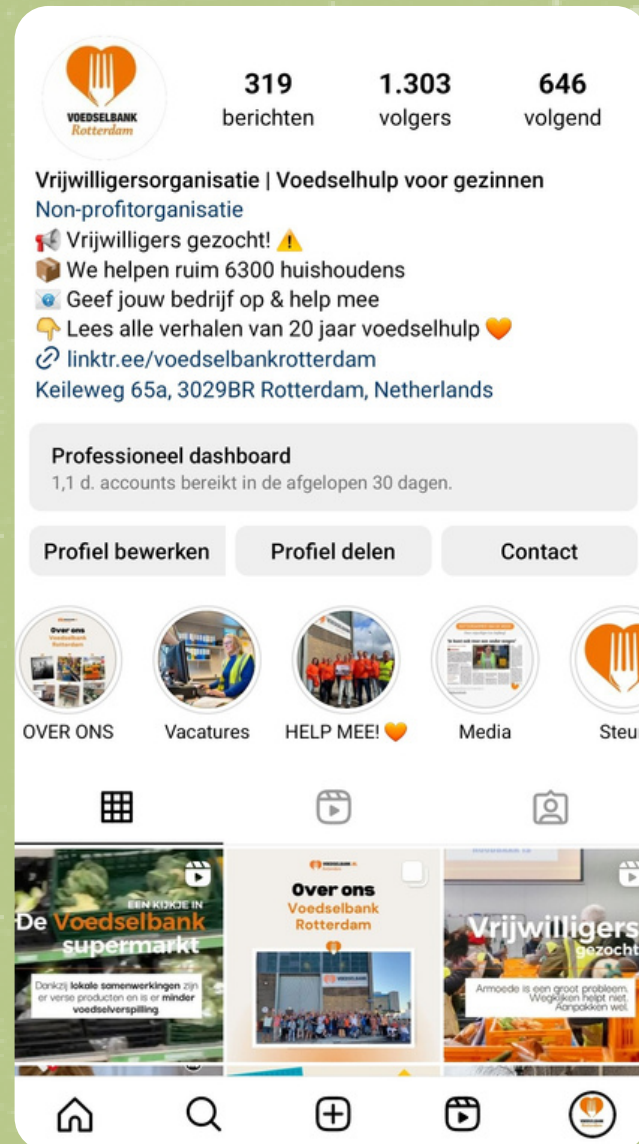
VOEDSELBANK Rotterdam

319 berichten
1.303 volgers
646 volgend

Vrijwilligersorganisatie | Voedselhulp voor gezinnen
Non-profitorganisatie
📢 Vrijwilligers gezocht! ⚠️
📦 We helpen ruim 6300 huishoudens
📧 Geef jouw bedrijf op & help mee
👇 Lees alle verhalen van 20 jaar voedselhulp 🧡
🔗 linktr.ee/voedselbankrotterdam
Keileweg 65a, 3029BR Rotterdam, Netherlands

Professioneel dashboard
1,1 d. accounts bereikt in de afgelopen 30 dagen.

Profiel bewerken
Profiel delen
Contact

Over ons Voedselbank Rotterdam
OVER ONS
Vacatures
HELP MEE! 🧡
Media
Steu

EEN KIJKJE IN De Voedselbank supermarkt
Dankzij lokale samenwerkingen zijn er verse producten en is er minder voedselverspilling

Over ons
Voedselbank Rotterdam

Vrijwilligers gezocht
Armoede is een groot probleem. Wegkijken helpt niet. Aanpakken wel.